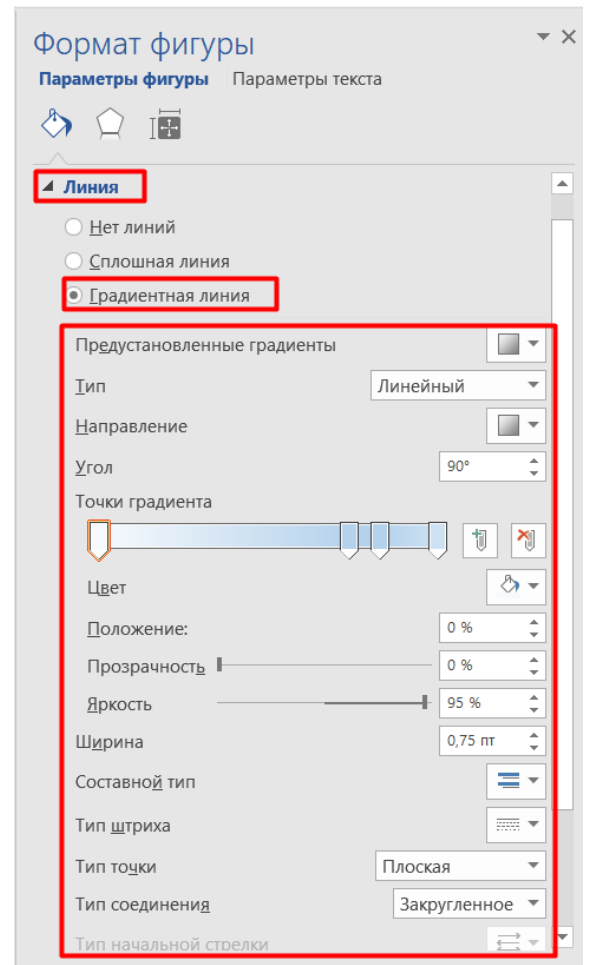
Формат фигуры

Параметры фигуры Параметры текста

Линия

Нет линий

Сплошная линия

Градиентная линия

Предустановленные градиенты

Тип Линейный

Направление

Угол 90°

Точки градиента

Цвет

Положение: 0 %

Прозрачность 0 %

Яркость 95 %

Ширина 0,75 пт

Составной тип

Тип штриха

Тип точки Плоская

Тип соединения Закругленное

Тип начальной стрелки